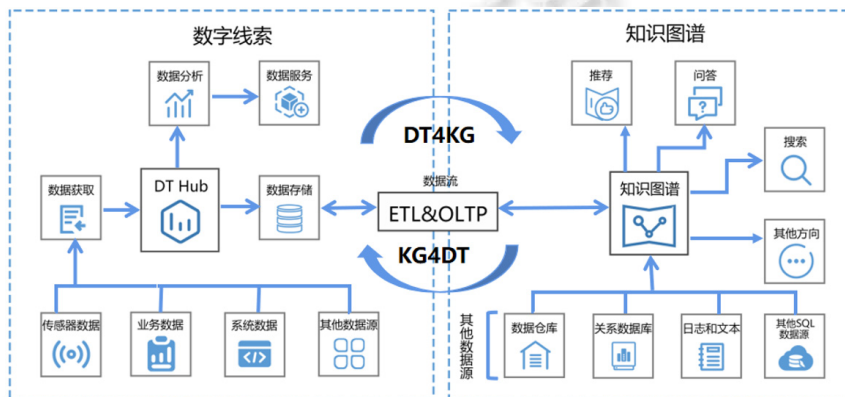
数字线索

数据分析

数据服务

数据获取

DT Hub

数据存储

传感器数据

业务数据

系统数据

其他数据源

DT4KG

数据流

ETL&OLTP

KG4DT

知识图谱

推荐

问答

搜索

知识图谱

其他方向

其他数据源

数据仓库

关系数据库

日志和文本

其他SQL数据源